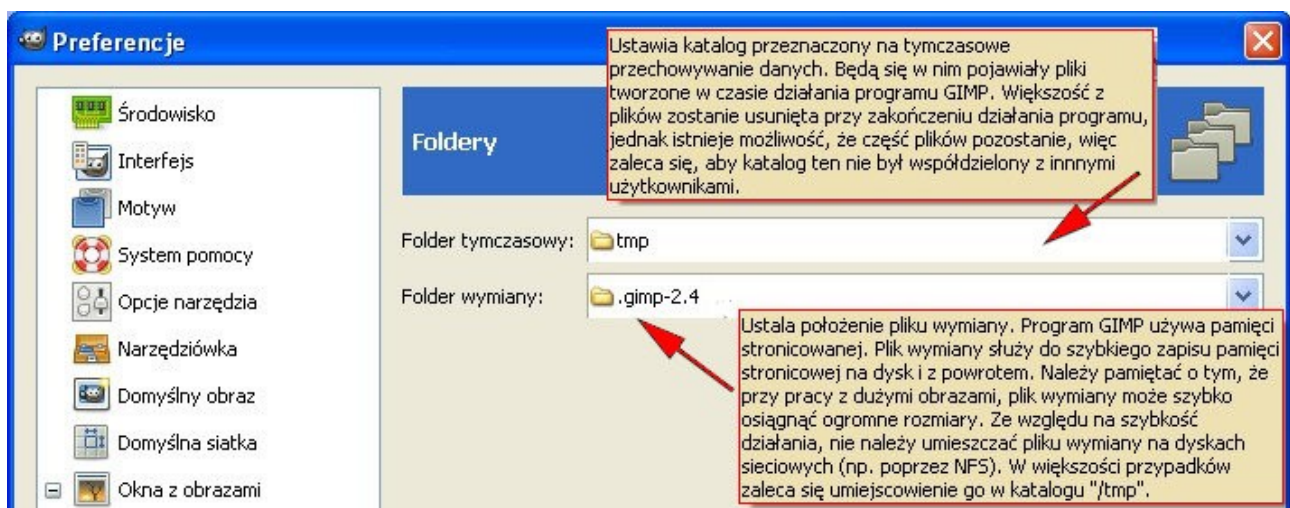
Preferencje

Środowisko
Interfejs
Motyw
System pomocy
Opcje narzędzia
Narzędziówka
Domyślny obraz
Domyślna siatka
Okna z obrazami

Foldery

Ustawia katalog przeznaczony na tymczasowe przechowywanie danych. Będą się w nim pojawiały pliki tworzone w czasie działania programu GIMP. Większość z plików zostanie usunięta przy zakończeniu działania programu, jednak istnieje możliwość, że część plików pozostanie, więc zaleca się, aby katalog ten nie był współdzielony z innnymi użytkownikami.

Folder tymczasowy: tmp

Folder wymiany: .gimp-2.4

Ustala położenie pliku wymiany. Program GIMP używa pamięci stronicowanej. Plik wymiany służy do szybkiego zapisu pamięci stronicowej na dysk i z powrotem. Należy pamiętać o tym, że przy pracy z dużymi obrazami, plik wymiany może szybko osiągnąć ogromne rozmiary. Ze względu na szybkość działania, nie należy umieszczać pliku wymiany na dyskach sieciowych (np. poprzez NFS). W większości przypadków zaleca się umiejscowienie go w katalogu "/tmp".